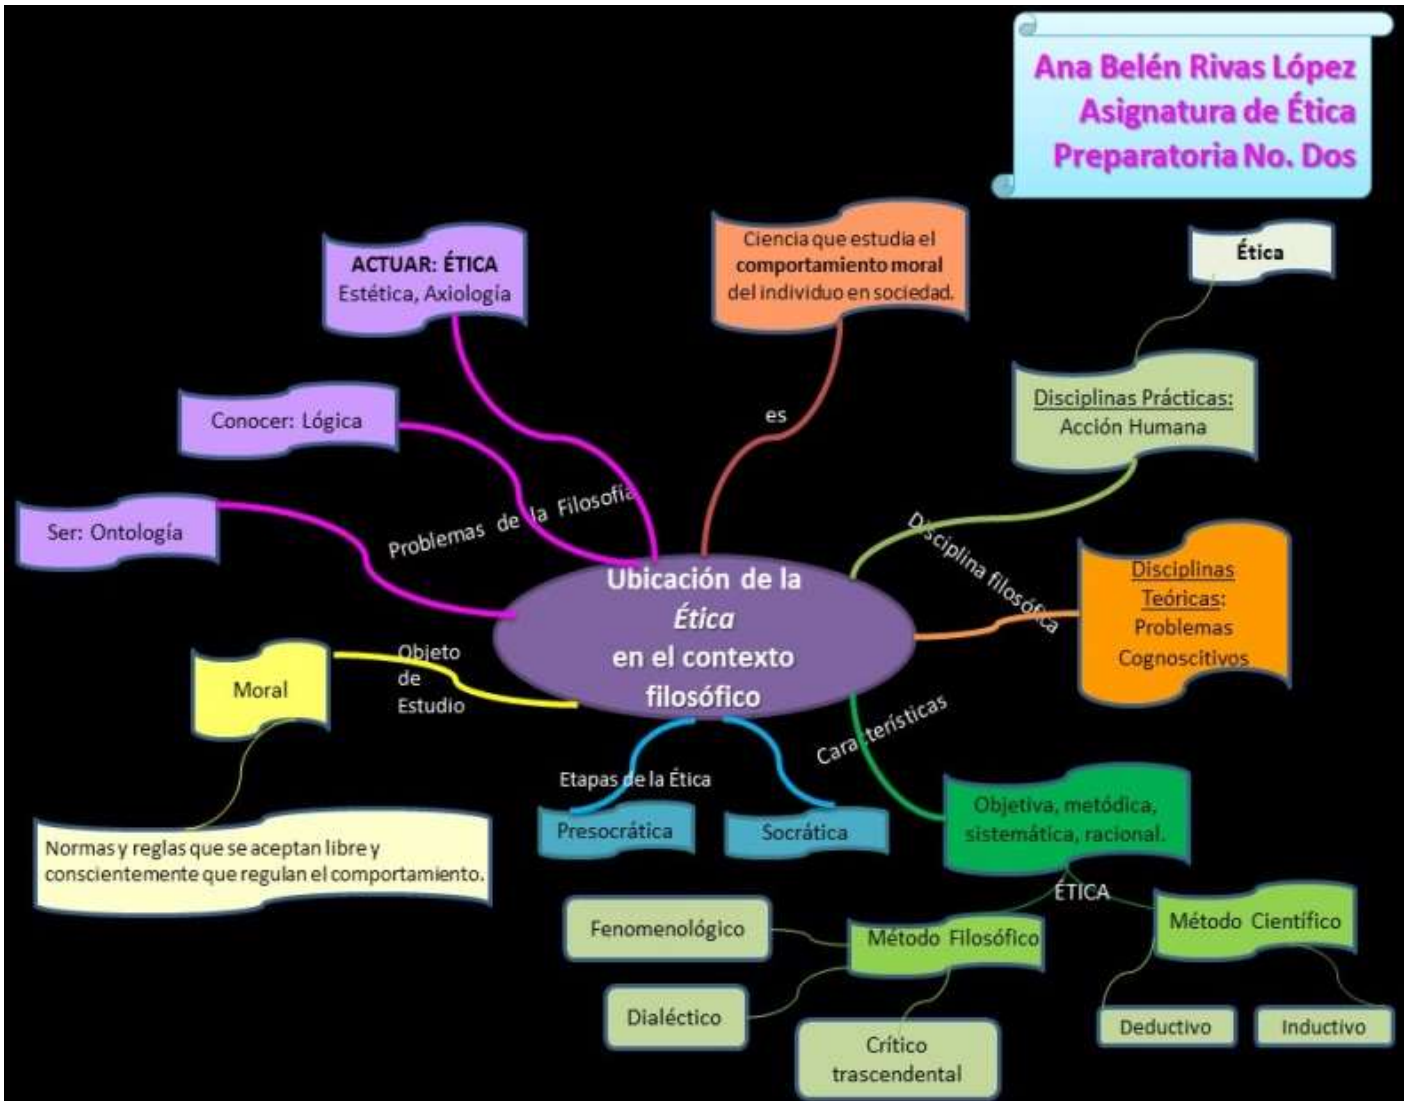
Ana Belén Rivas López
Asignatura de Ética
Preparatoria No. Dos

ACTUAR: ÉTICA
Estética, Axiología

Ciencia que estudia el comportamiento moral del individuo en sociedad.

Ética

Conocer: Lógica

es

Disciplinas Prácticas:
Acción Humana

Ser: Ontología

Problemas de la Filosofía

Disciplina filosófica

Disciplinas Teóricas:
Problemas Cognoscitivos

Ubicación de la *Ética* en el contexto filosófico

Objeto de Estudio

Moral

Características

Etapas de la Ética

Presocrática

Socrática

Objetiva, metódica, sistemática, racional.

Normas y reglas que se aceptan libre y conscientemente que regulan el comportamiento.

ÉTICA

Fenomenológico

Método Filosófico

Método Científico

Dialéctico

Crítico trascendental

Deductivo

Inductivo